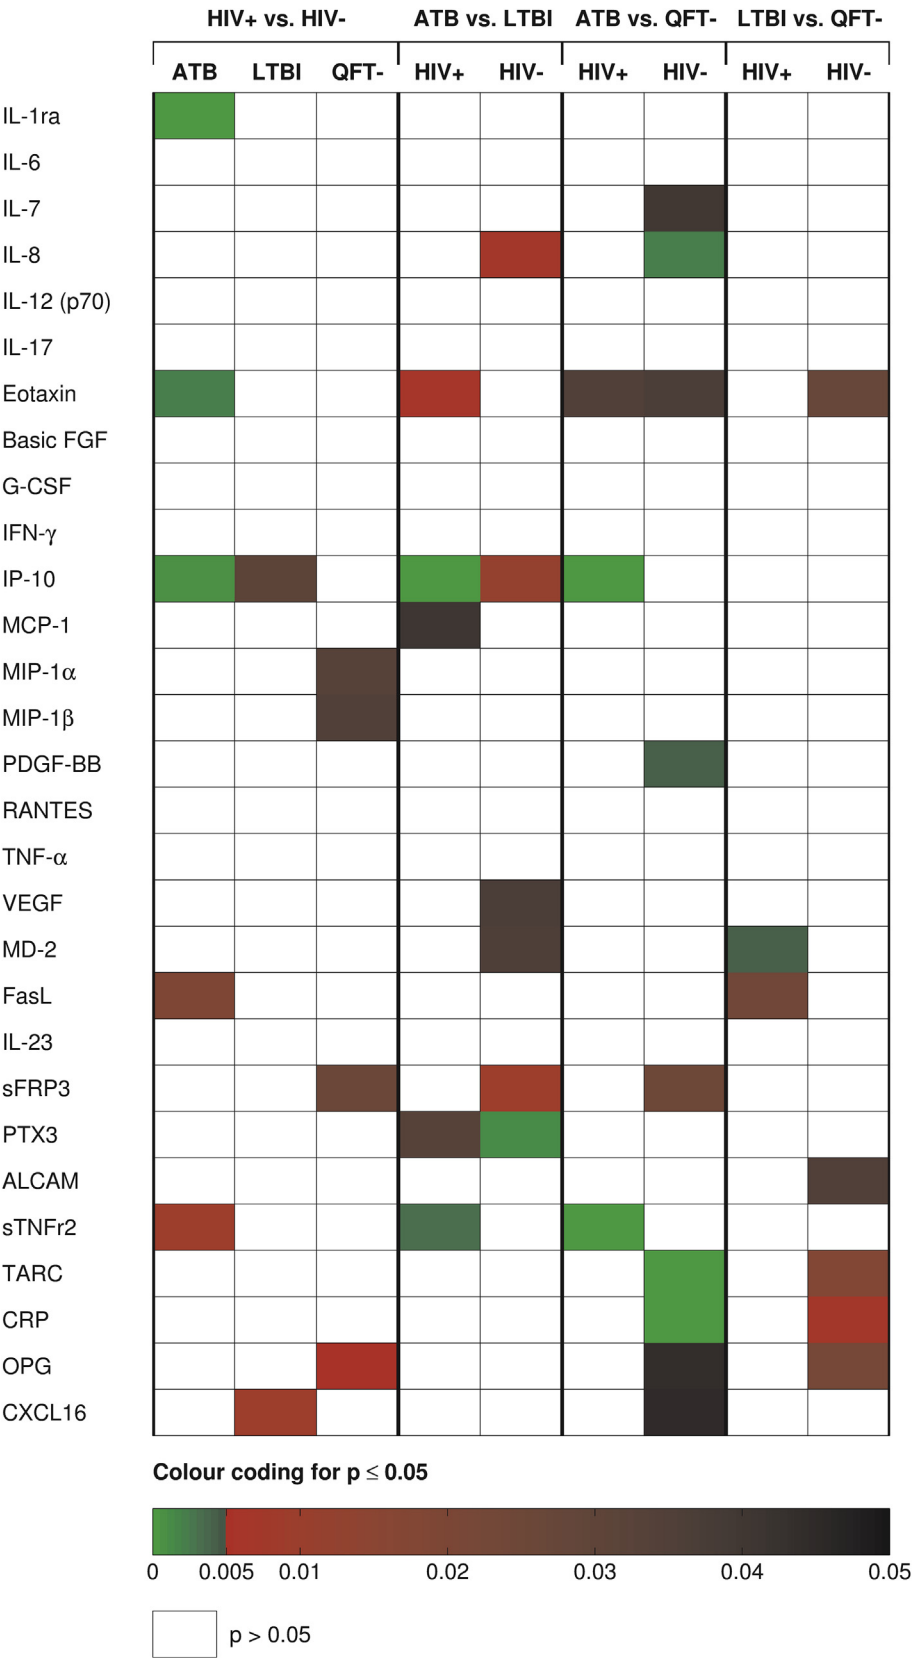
| | HIV+ vs. HIV- | | | ATB vs. LTBI | | ATB vs. QFT- | | LTBI vs. QFT- | |
|---|---|---|---|---|---|---|---|---|---|
| | ATB | LTBI | QFT- | HIV+ | HIV- | HIV+ | HIV- | HIV+ | HIV- |
| IL-1ra | | | | | | | | | |
| IL-6 | | | | | | | | | |
| IL-7 | | | | | | | | | |
| IL-8 | | | | | | | | | |
| IL-12 (p70) | | | | | | | | | |
| IL-17 | | | | | | | | | |
| Eotaxin | | | | | | | | | |
| Basic FGF | | | | | | | | | |
| G-CSF | | | | | | | | | |
| IFN-$\gamma$ | | | | | | | | | |
| IP-10 | | | | | | | | | |
| MCP-1 | | | | | | | | | |
| MIP-1$\alpha$ | | | | | | | | | |
| MIP-1$\beta$ | | | | | | | | | |
| PDGF-BB | | | | | | | | | |
| RANTES | | | | | | | | | |
| TNF-$\alpha$ | | | | | | | | | |
| VEGF | | | | | | | | | |
| MD-2 | | | | | | | | | |
| FasL | | | | | | | | | |
| IL-23 | | | | | | | | | |
| sFRP3 | | | | | | | | | |
| PTX3 | | | | | | | | | |
| ALCAM | | | | | | | | | |
| sTNFr2 | | | | | | | | | |
| TARC | | | | | | | | | |
| CRP | | | | | | | | | |
| OPG | | | | | | | | | |
| CXCL16 | | | | | | | | | |

Colour coding for p $\leq$ 0.05

0 0.005 0.01 0.02 0.03 0.04 0.05

p > 0.05